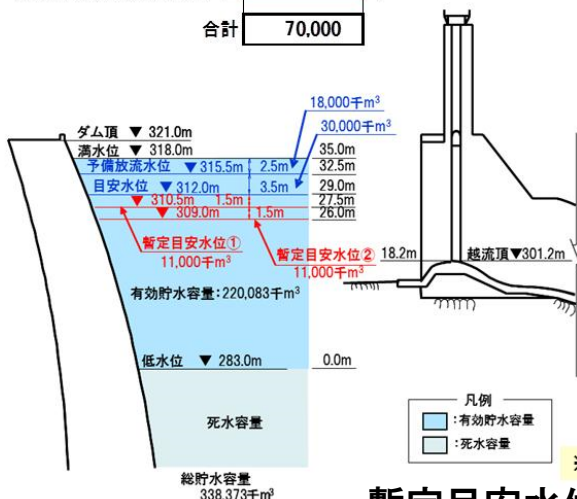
合計 70,000

18,000千m$^3$
30,000千m$^3$

ダム頂 ▼ 321.0m
満水位 ▼ 318.0m 35.0m
予備放流水位 ▼ 315.5m 2.5m 32.5m
目安水位 ▼ 312.0m 3.5m 29.0m
▼ 310.5m 1.5m 27.5m
▼ 309.0m 1.5m 26.0m

暫定目安水位①
11,000千m$^3$

暫定目安水位②
11,000千m$^3$

18.2m
越流頂▼301.2m

有効貯水容量：220,083千m$^3$

低水位 ▼ 283.0m 0.0m

死水容量

総貯水容量
338,373千m$^3$

凡例
：有効貯水容量
：死水容量

暫定目安水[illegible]